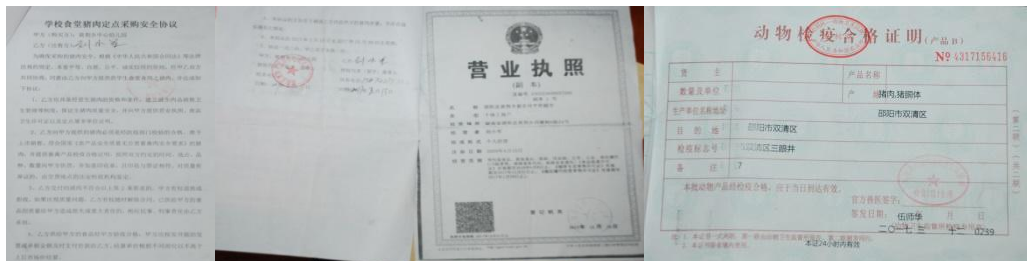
学校食堂猪肉定点采购安全协议

营业执照

(副本)

动物检疫合格证明 (产品B)

№ 4317156416

| 货主 | | 产品名称 | |
|---|---|---|---|
| 数量及单位 | | 产地 | 猪肉,猪胴体 |
| 生产单位名称地址 | | | 邵阳市双清区 |
| 目的地 | 邵阳市双清区 | | |
| 检疫标志号 | 双清区三眼井 | | |
| 备注 | 7 | | |

本批动物产品经检疫合格,应于当日到达有效。

官方兽医签字:

签发日期: 伍雨华 年 月 日

二〇一七 0239

(动物卫生监督所检疫专用章)

本证24小时内有效